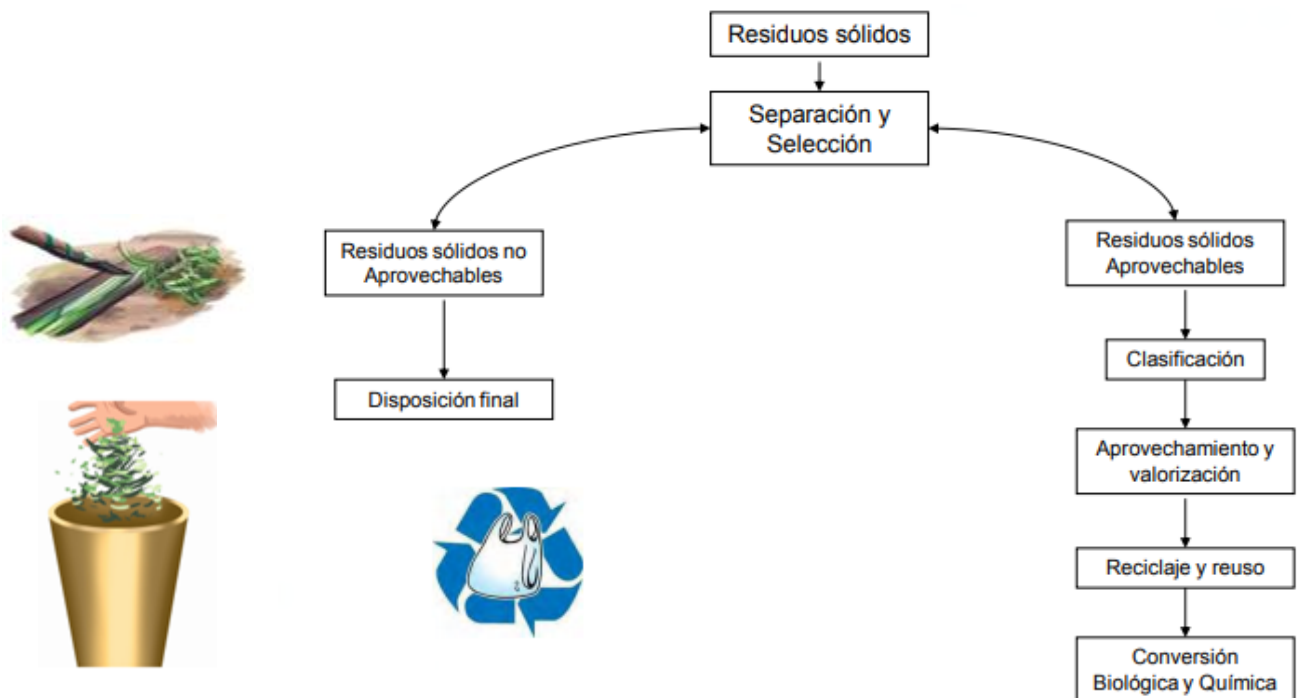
Residuos sólidos

Separación y Selección

Residuos sólidos no Aprovechables

Disposición final

Residuos sólidos Aprovechables

Clasificación

Aprovechamiento y valorización

Reciclaje y reuso

Conversión Biológica y Química